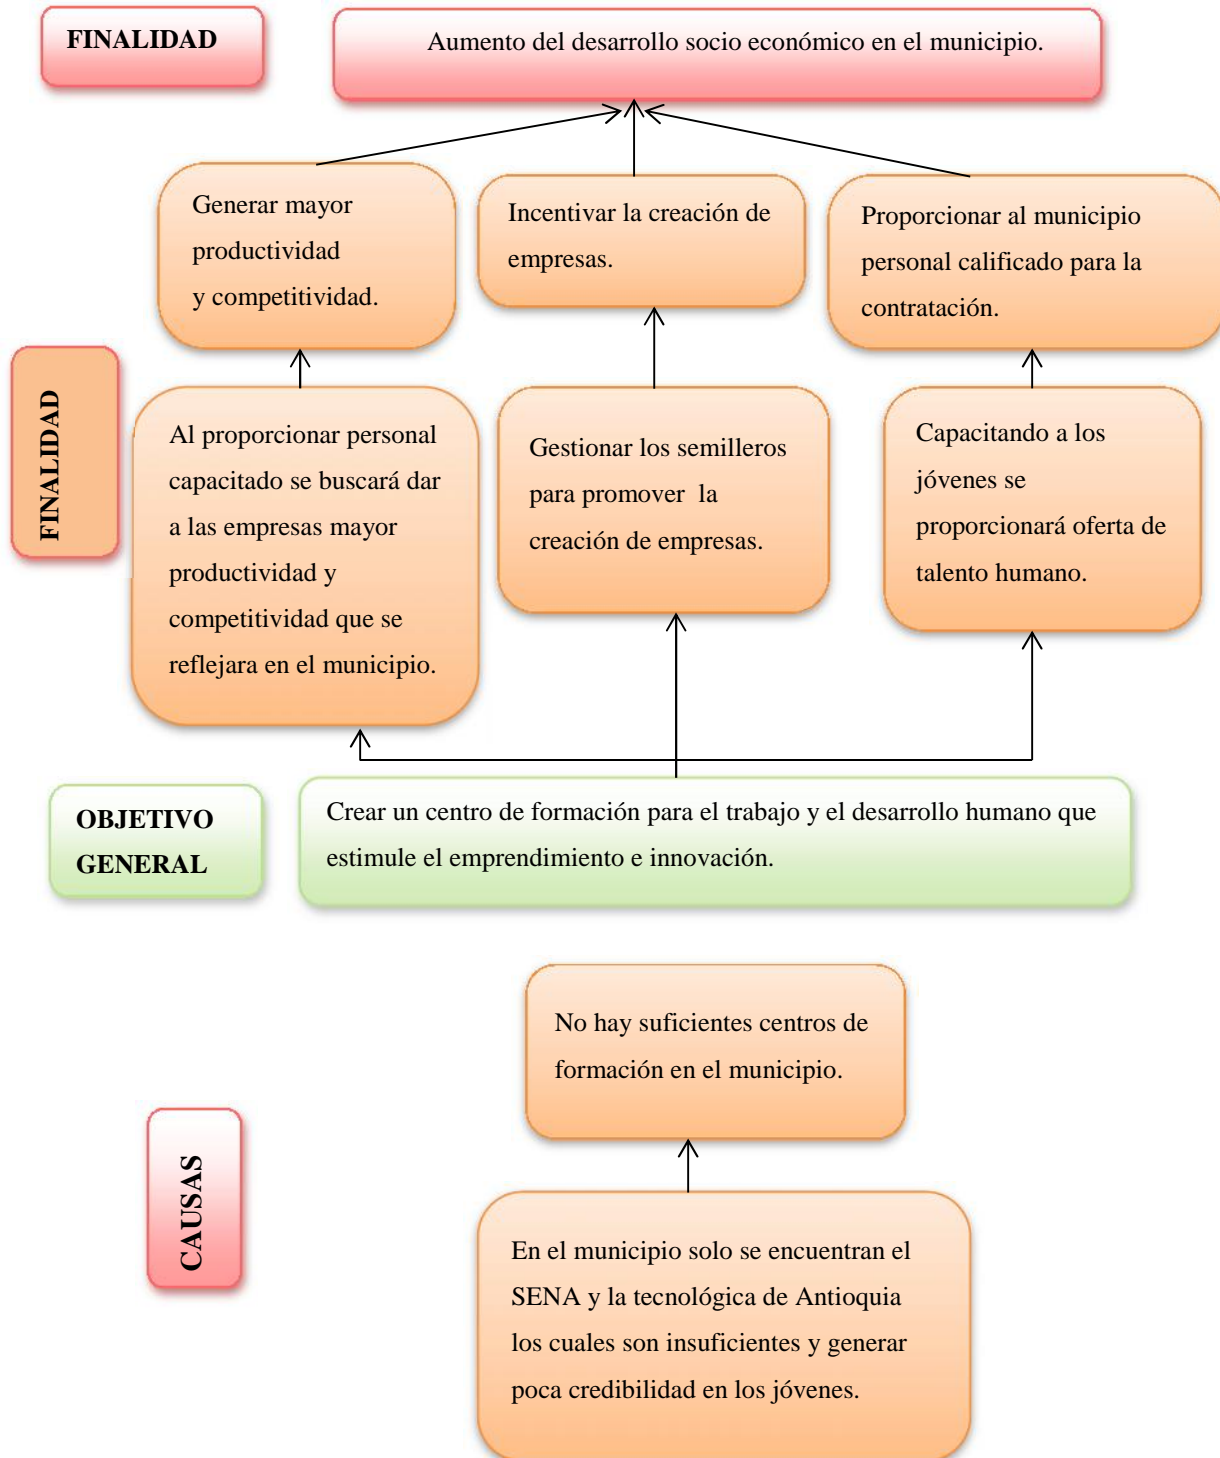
FINALIDAD

Aumento del desarrollo socio económico en el municipio.

Generar mayor productividad y competitividad.

Incentivar la creación de empresas.

Proporcionar al municipio personal calificado para la contratación.

FINALIDAD

Al proporcionar personal capacitado se buscará dar a las empresas mayor productividad y competitividad que se reflejara en el municipio.

Gestionar los semilleros para promover la creación de empresas.

Capacitando a los jóvenes se proporcionará oferta de talento humano.

OBJETIVO GENERAL

Crear un centro de formación para el trabajo y el desarrollo humano que estimule el emprendimiento e innovación.

No hay suficientes centros de formación en el municipio.

CAUSAS

En el municipio solo se encuentran el SENA y la tecnológica de Antioquia los cuales son insuficientes y generar poca credibilidad en los jóvenes.